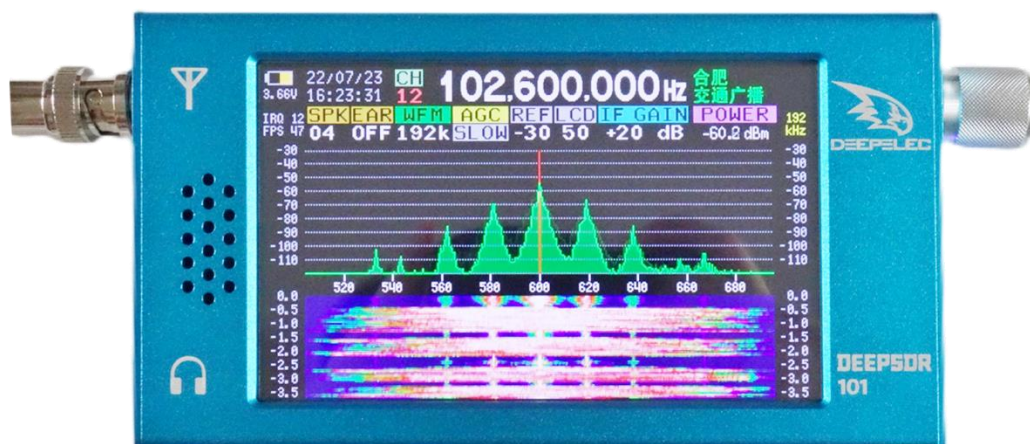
3.66V 22/07/23 16:23:31 CH 12 102.600.000Hz 合肥 交通广播

IRQ 12 FPS 47 SPK EAR WFM AGC REF LCD IF GAIN POWER 192 kHz

04 OFF 192k SLOW -30 50 +20 dB -60.2 dBm

| -30 | -40 | -50 | -60 | -70 | -80 | -90 | -100 | -110 |
|---|---|---|---|---|---|---|---|---|

520 540 560 580 600 620 640 660 680

0.0 -0.5 -1.0 -1.5 -2.0 -2.5 -3.0 -3.5

DEEPELEC

DEEPSDR 101